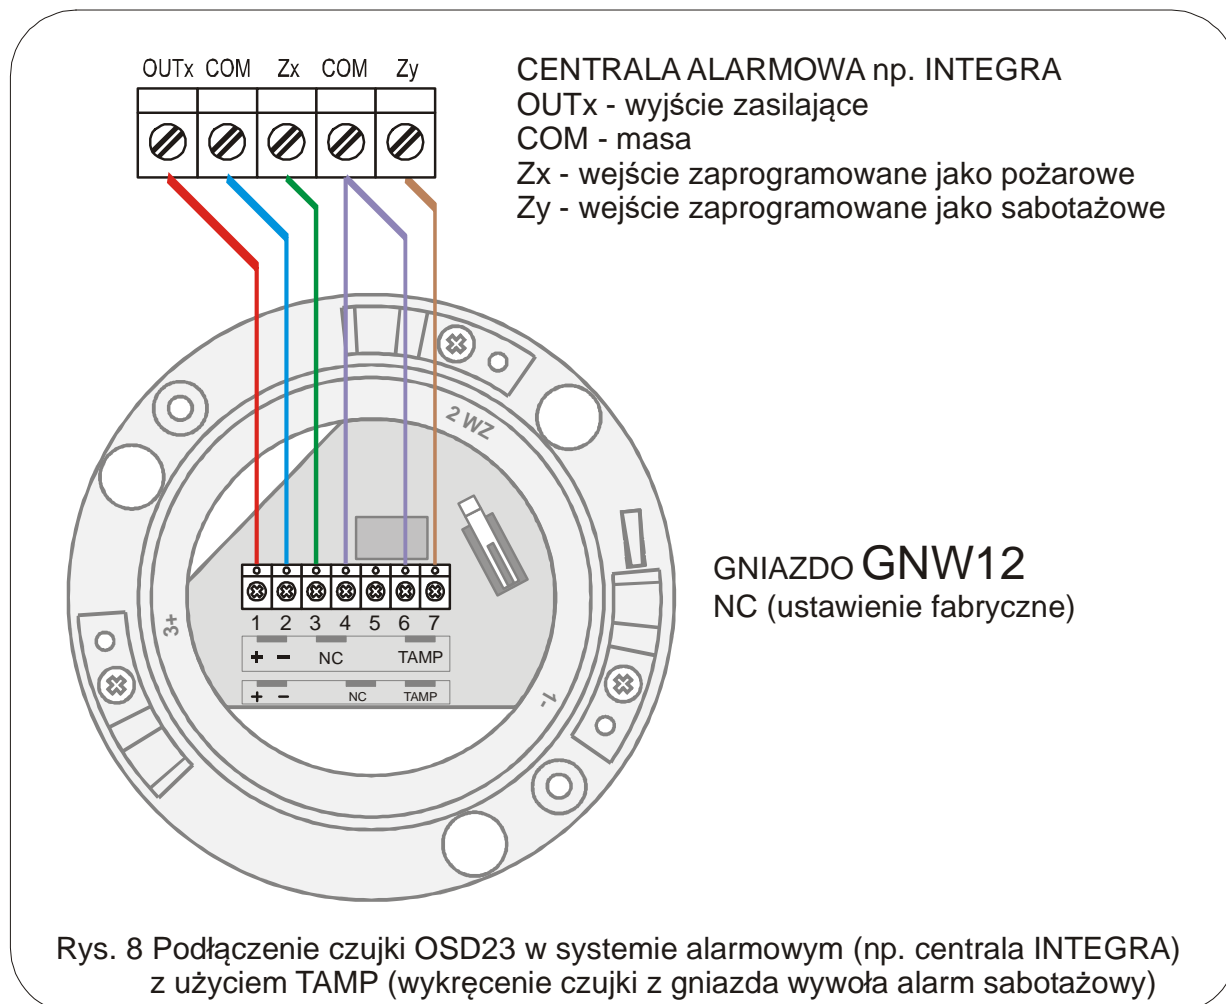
OUTx COM Zx COM Zy

CENTRALA ALARMOWA np. INTEGRA
OUTx - wyjście zasilające
COM - masa
Zx - wejście zaprogramowane jako pożarowe
Zy - wejście zaprogramowane jako sabotażowe

2 WZ

3+

1-

1 2 3 4 5 6 7

+ − NC TAMP

+ − NC TAMP

GNIAZDO GNW12
NC (ustawienie fabryczne)

Rys. 8 Podłączenie czujki OSD23 w systemie alarmowym (np. centrala INTEGRA) z użyciem TAMP (wykręcenie czujki z gniazda wywoła alarm sabotażowy)